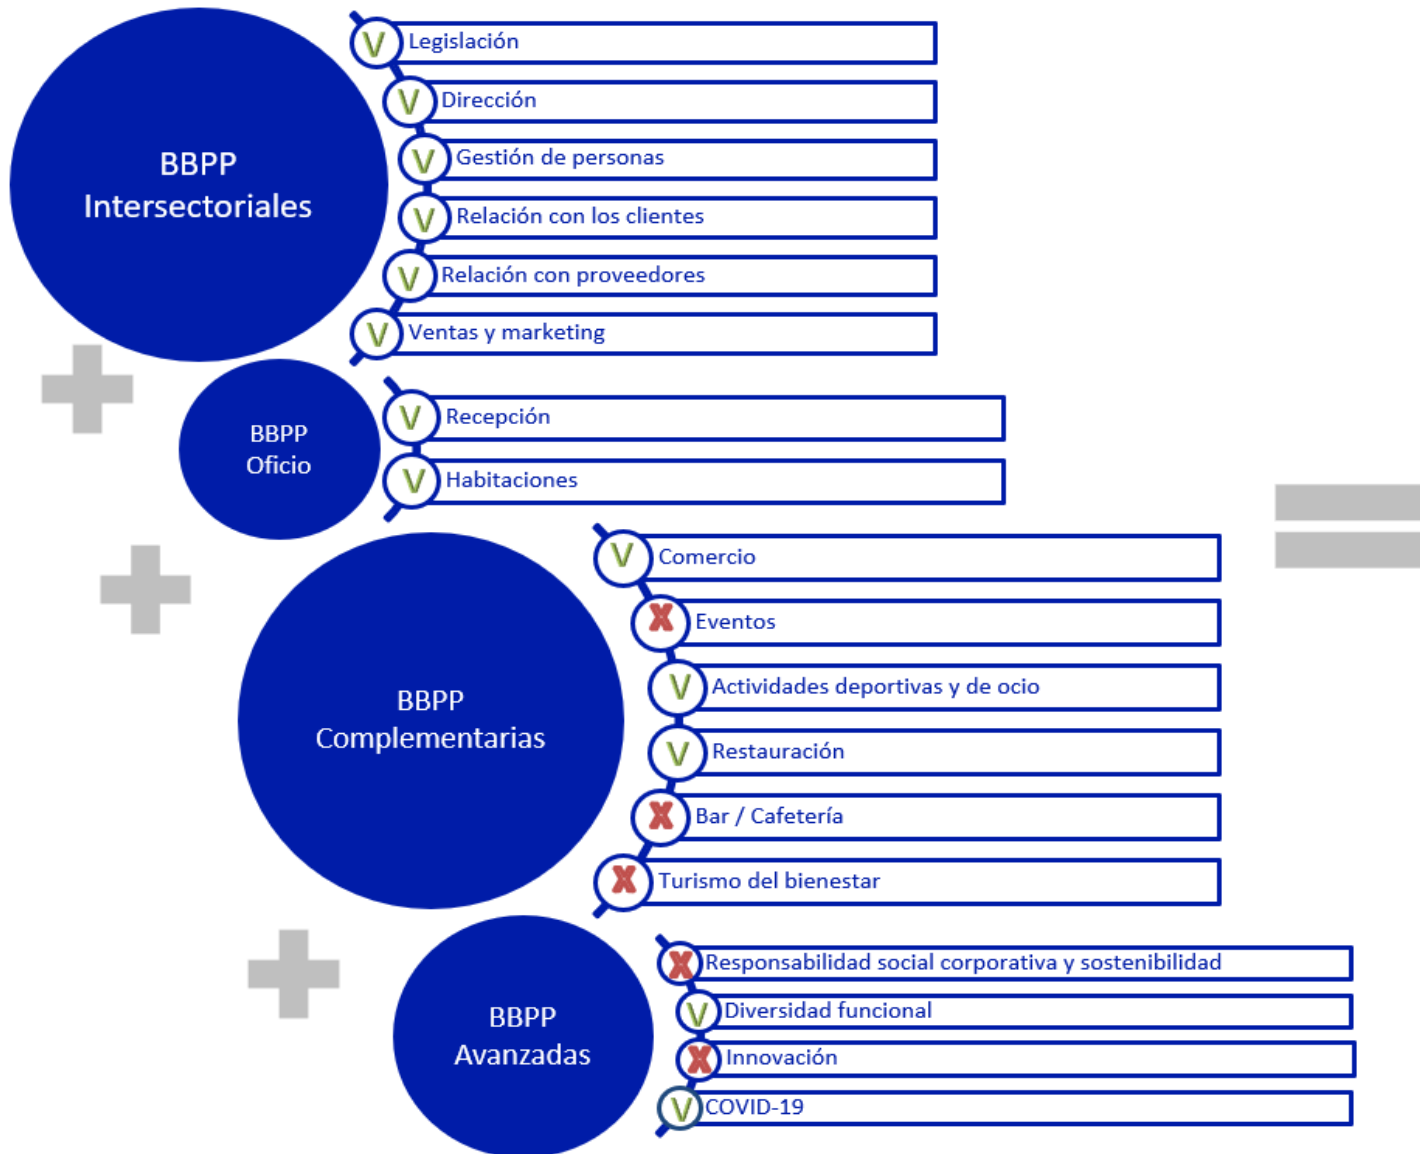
BBPP Intersectoriales

V Legislación
V Dirección
V Gestión de personas
V Relación con los clientes
V Relación con proveedores
V Ventas y marketing

BBPP Oficio

V Recepción
V Habitaciones

BBPP Complementarias

V Comercio
X Eventos
V Actividades deportivas y de ocio
V Restauración
X Bar / Cafetería
X Turismo del bienestar

BBPP Avanzadas

X Responsabilidad social corporativa y sostenibilidad
V Diversidad funcional
X Innovación
V COVID-19